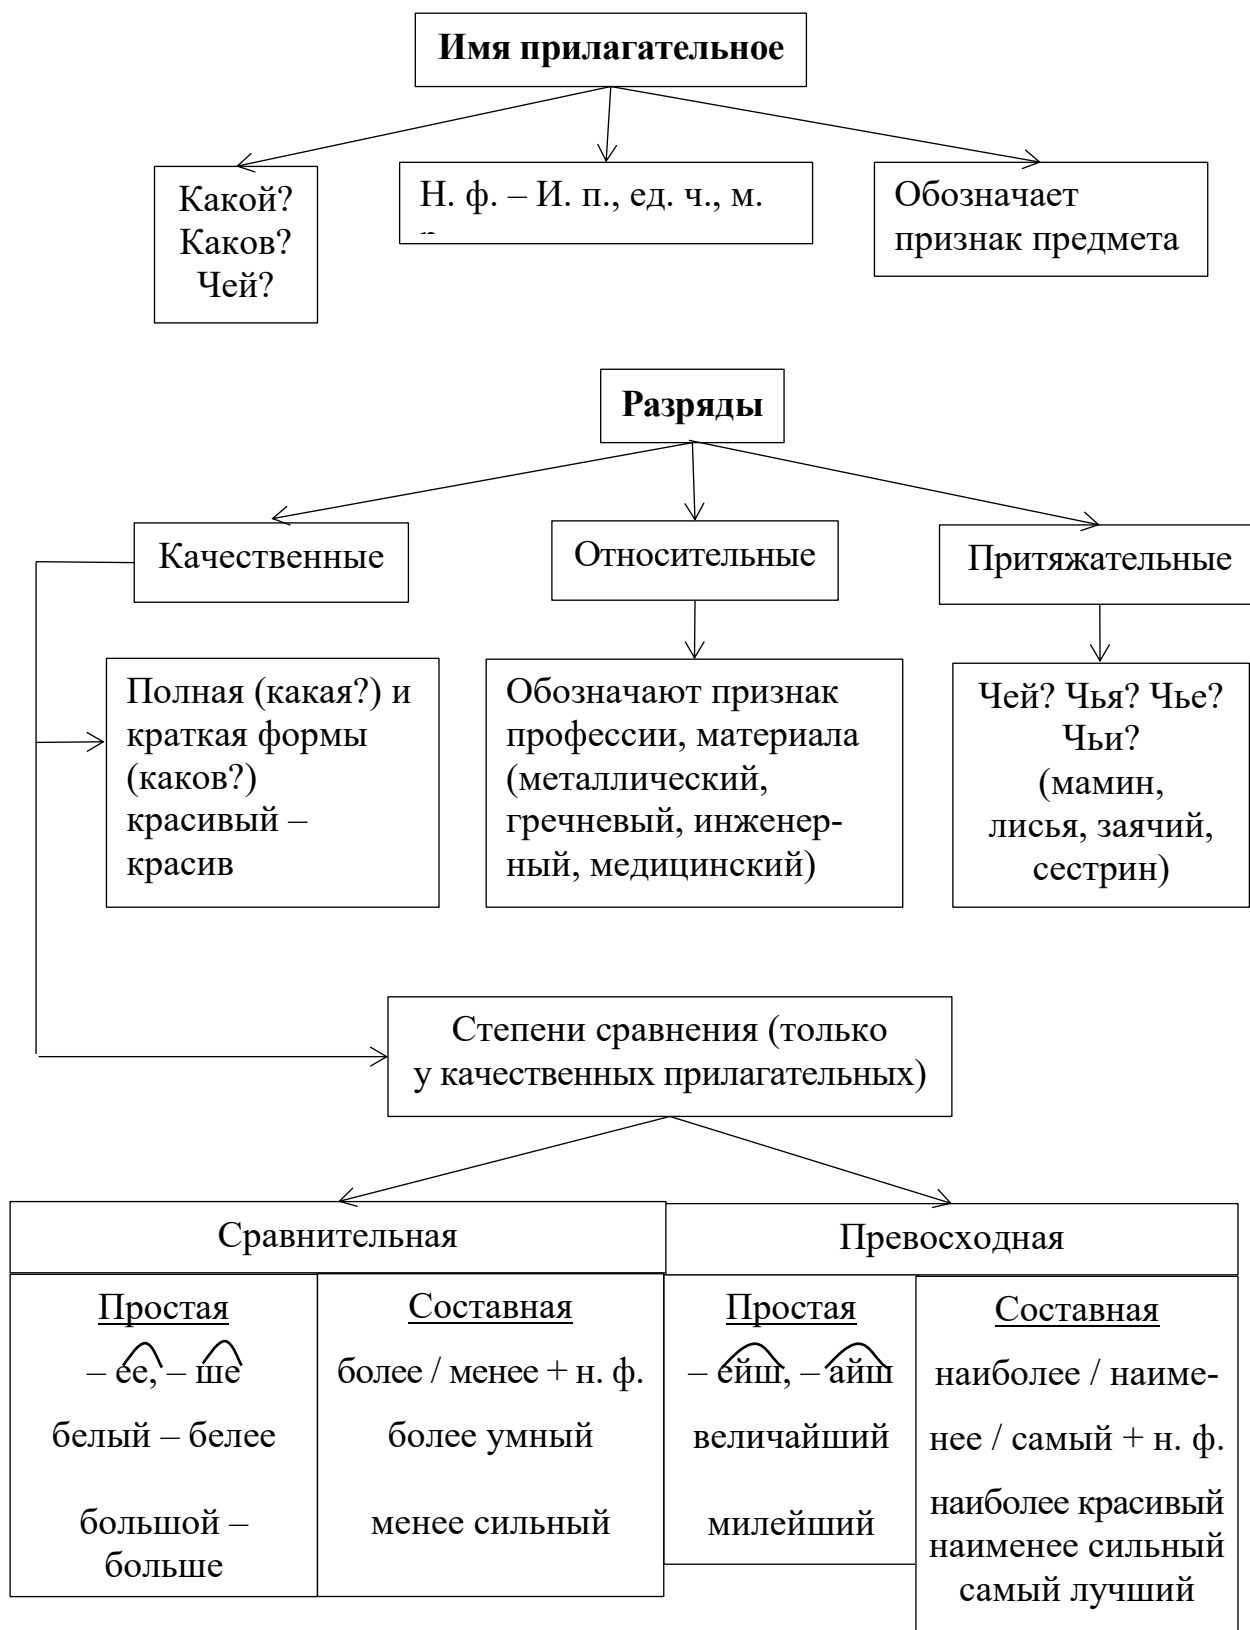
Имя прилагательное

Какой? Каков? Чей?

Н. ф. – И. п., ед. ч., м. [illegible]

Обозначает признак предмета

Разряды

Качественные

Относительные

Притяжательные

Полная (какая?) и краткая формы (каков?) красивый – красив

Обозначают признак профессии, материала (металлический, гречневый, инженерный, медицинский)

Чей? Чья? Чье? Чьи? (мамин, лисья, заячий, сестрин)

Степени сравнения (только у качественных прилагательных)

| Сравнительная | | Превосходная | |
|---|---|---|---|
| Простая | Составная | Простая | Составная |
| – ее, – ше | более / менее + н. ф. | – ейш, – айш | наиболее / наименее / самый + н. ф. |
| белый – белее | более умный | величайший | наиболее красивый |
| большой – больше | менее сильный | милейший | наименее сильный самый лучший |